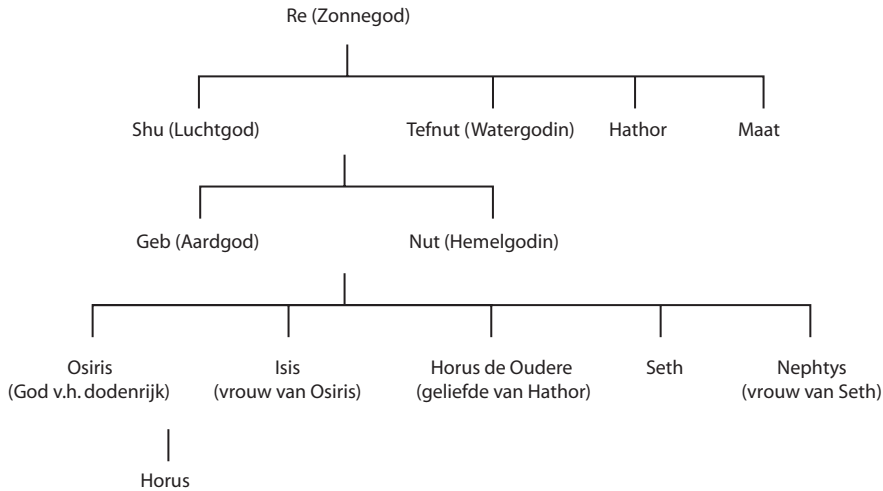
Re (Zonnegod)

Shu (Luchtgod)

Tefnut (Watergodin)

Hathor

Maat

Geb (Aardgod)

Nut (Hemelgodin)

Osiris (God v.h. dodenrijk)

Isis (vrouw van Osiris)

Horus de Oudere (geliefde van Hathor)

Seth

Nephtys (vrouw van Seth)

Horus